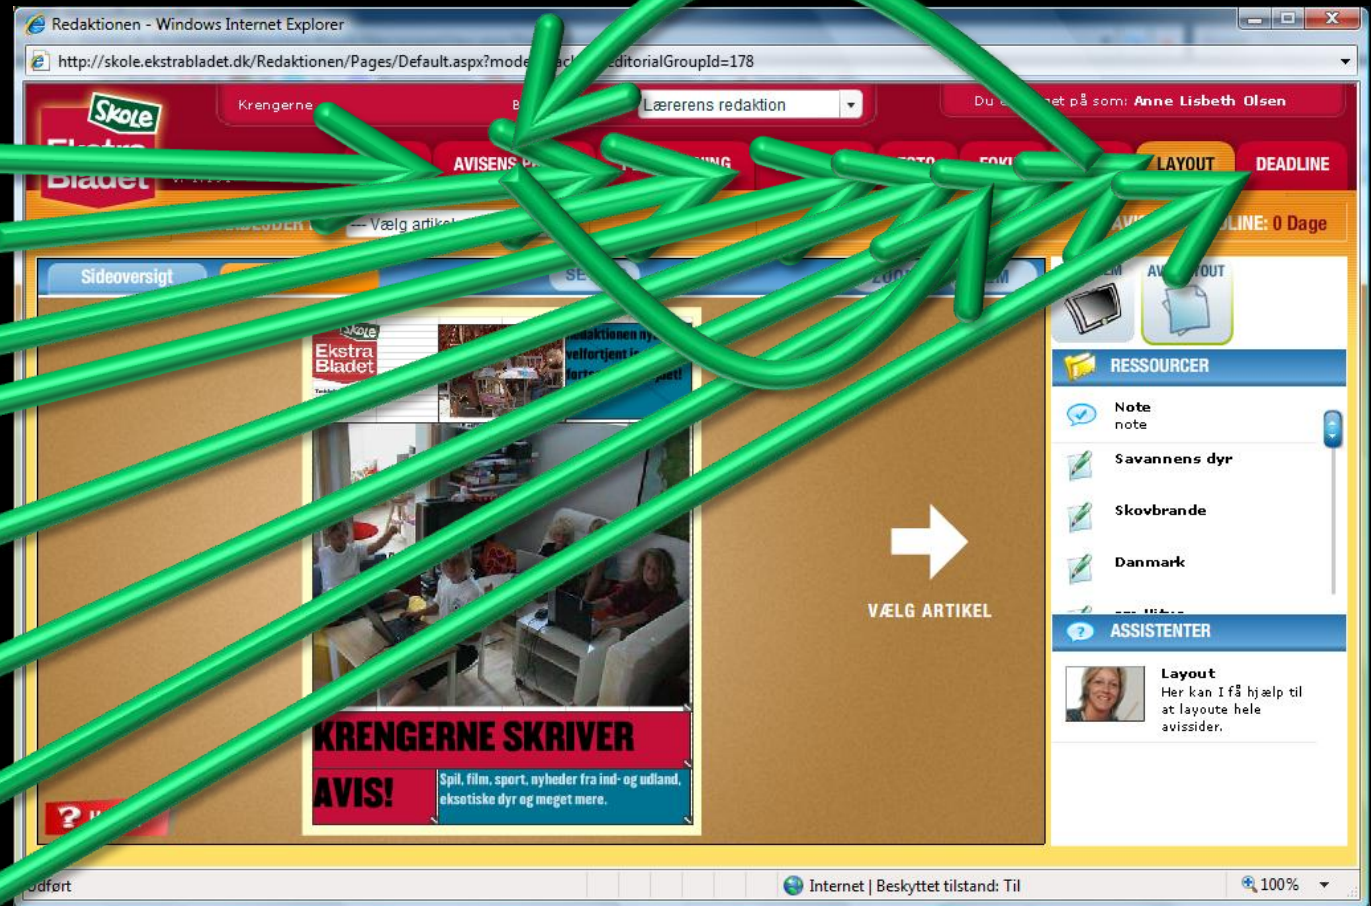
Redaktionen - Windows Internet Explorer

http://skole.ekstrabladet.dk/Redaktionen/Pages/Default.aspx?mode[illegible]ditorialGroupId=178

Skole Ekstra Bladet

Krengerne

Lærerens redaktion

Du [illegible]et på som: Anne Lisbeth Olsen

AVISENS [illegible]

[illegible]ING

LAYOUT

DEADLINE

--- Vælg artik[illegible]

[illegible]LINE: 0 Dage

Sideoversigt

SE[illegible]

AV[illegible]OUT

RESSOURCER

Note
note

Savannens dyr

Skovbrande

Danmark

ASSISTENTER

Layout
Her kan I få hjælp til at layoute hele avissider.

Skole Ekstra Bladet

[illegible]edaktionen ny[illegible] velfortjent i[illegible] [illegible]et!

KRENGERNE SKRIVER AVIS!

Spil, film, sport, nyheder fra ind- og udland, eksotiske dyr og meget mere.

VÆLG ARTIKEL

?

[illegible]dført

Internet | Beskyttet tilstand: Til

100%